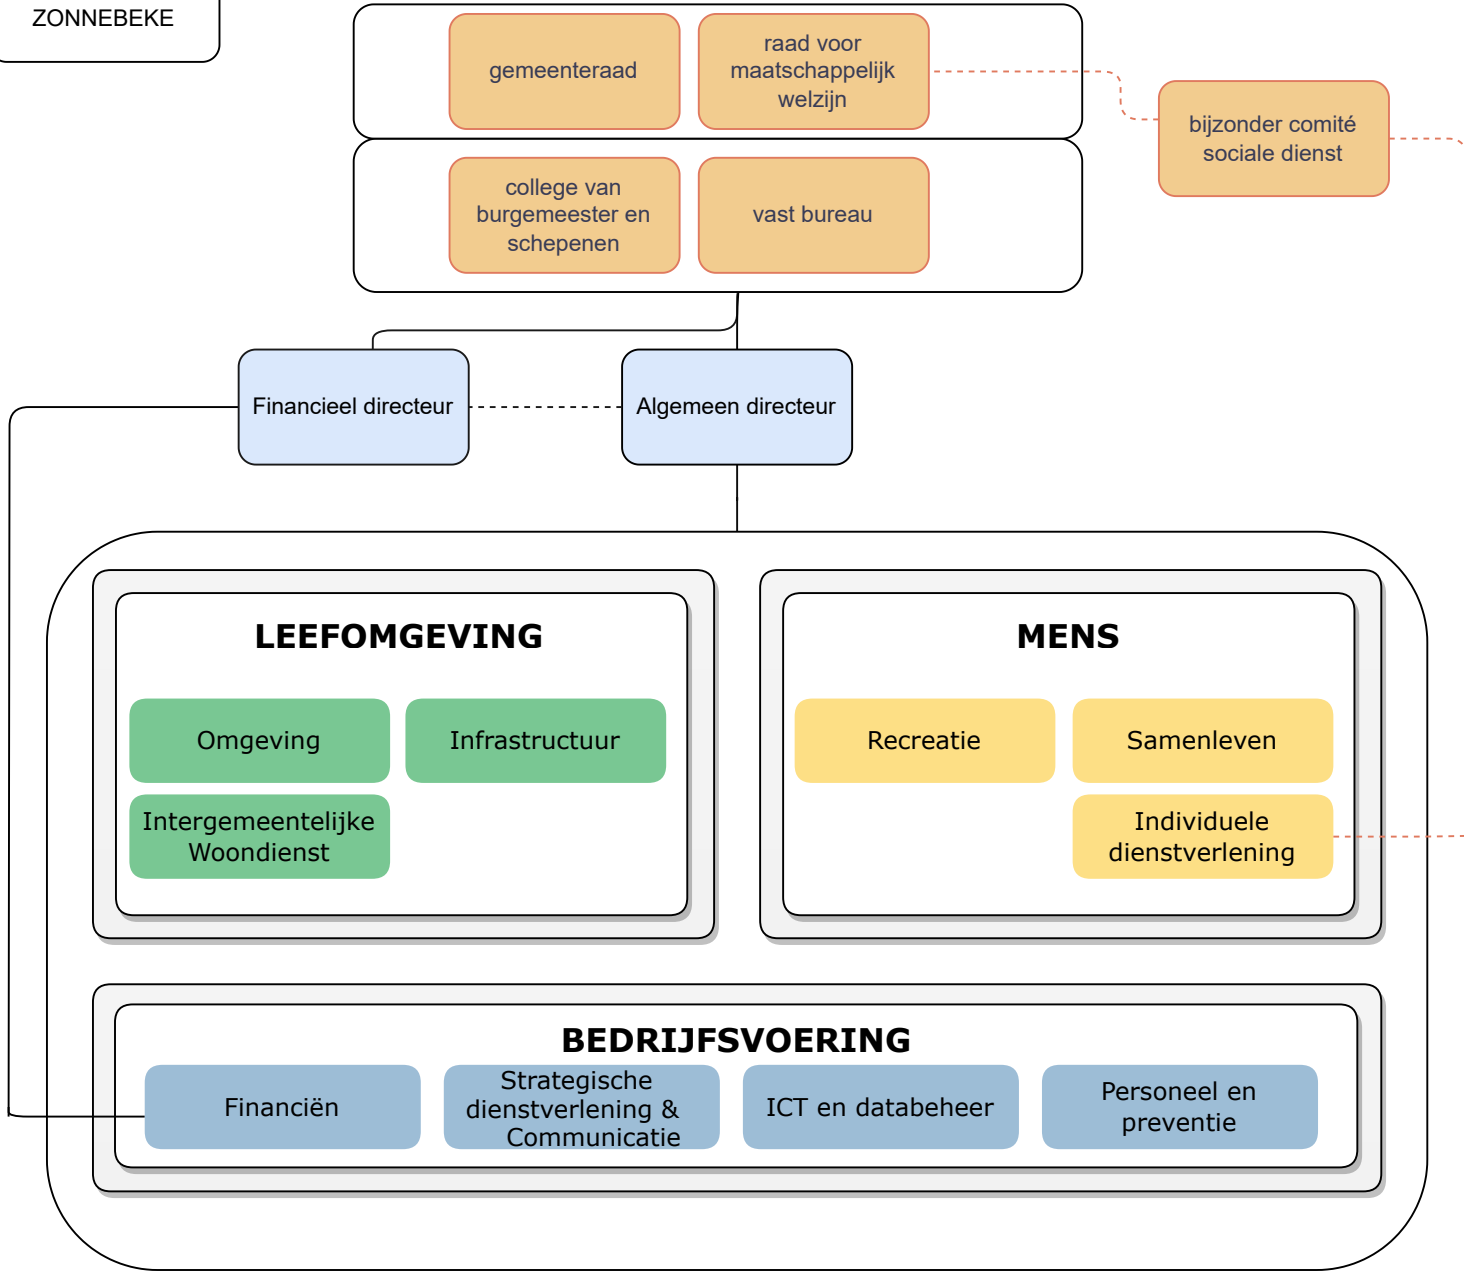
ZONNEBEKE

gemeenteraad

raad voor maatschappelijk welzijn

bijzonder comité sociale dienst

college van burgemeester en schepenen

vast bureau

Financieel directeur

Algemeen directeur

LEEFOMGEVING

Omgeving

Infrastructuur

Intergemeentelijke Woondienst

MENS

Recreatie

Samenleven

Individuele dienstverlening

BEDRIJFSVOERING

Financiën

Strategische dienstverlening & Communicatie

ICT en databeheer

Personeel en preventie